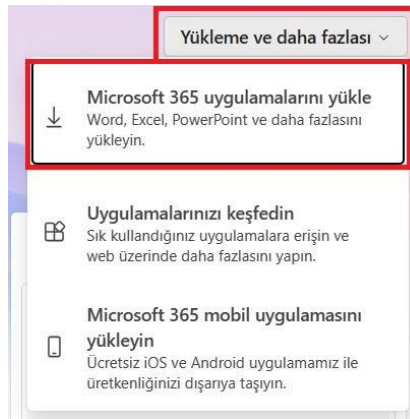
Yükleme ve daha fazlası

Microsoft 365 uygulamalarını yükle
Word, Excel, PowerPoint ve daha fazlasını yükleyin.

Uygulamalarınızı keşfedin
Sık kullandığınız uygulamalara erişin ve web üzerinde daha fazlasını yapın.

Microsoft 365 mobil uygulamasını yükleyin
Ücretsiz iOS ve Android uygulamamız ile üretkenliğinizi dışarıya taşıyın.